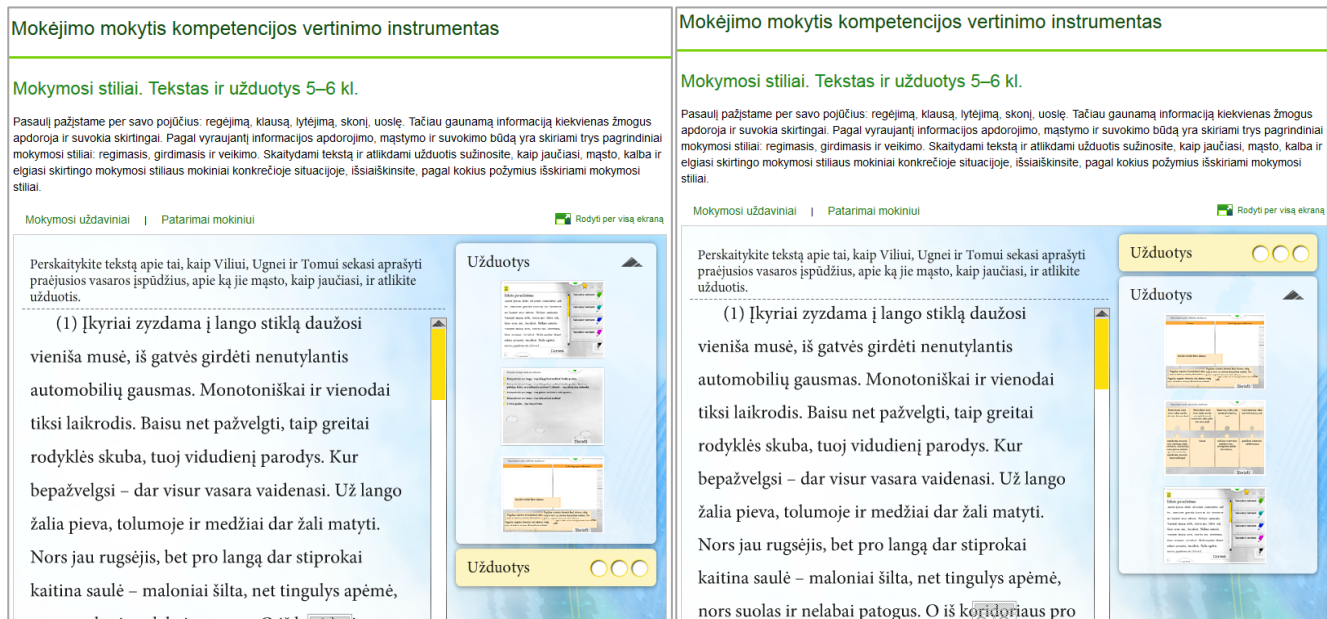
Mokėjimo mokytis kompetencijos vertinimo instrumentas

Mokymosi stiliai. Tekstas ir užduotys 5–6 kl.

Pasaulį pažįstame per savo pojūčius: regėjimą, klausą, lytėjimą, skonį, uoslę. Tačiau gaunamą informaciją kiekvienas žmogus apdoroja ir suvokia skirtingai. Pagal vyraujantį informacijos apdorojimo, mąstymo ir suvokimo būdą yra skiriami trys pagrindiniai mokymosi stiliai: regimasis, girdimasis ir veikimo. Skaitydami tekstą ir atlikdami užduotis sužinosite, kaip jaučiasi, mąsto, kalba ir elgiasi skirtingo mokymosi stiliaus mokiniai konkrečioje situacijoje, išsiaiškinsite, pagal kokius požymius išskiriami mokymosi stiliai.

Mokymosi uždaviniai | Patarimai mokiniui

Rodyti per visą ekraną

Perskaitykite tekstą apie tai, kaip Viliui, Ugnei ir Tomui sekasi aprašyti praėjusios vasaros įspūdžius, apie ką jie mąsto, kaip jaučiasi, ir atlikite užduotis.

(1) Įkyriai zyzdama į lango stiklą daužosi vieniša musė, iš gatvės girdėti nenutylantis automobilių gausmas. Monotoniškai ir vienodai tiksi laikrodis. Baisu net pažvelgti, taip greitai rodyklės skuba, tuoj vidudienį parodys. Kur bepažvelgsi – dar visur vasara vaidenasi. Už lango žalia pieva, tolumoje ir medžiai dar žali matyti. Nors jau rugsėjis, bet pro langą dar stiprokai kaitina saulė – maloniai šilta, net tingulys apėmė, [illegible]

Užduotys

Užduotys

Mokėjimo mokytis kompetencijos vertinimo instrumentas

Mokymosi stiliai. Tekstas ir užduotys 5–6 kl.

Pasaulį pažįstame per savo pojūčius: regėjimą, klausą, lytėjimą, skonį, uoslę. Tačiau gaunamą informaciją kiekvienas žmogus apdoroja ir suvokia skirtingai. Pagal vyraujantį informacijos apdorojimo, mąstymo ir suvokimo būdą yra skiriami trys pagrindiniai mokymosi stiliai: regimasis, girdimasis ir veikimo. Skaitydami tekstą ir atlikdami užduotis sužinosite, kaip jaučiasi, mąsto, kalba ir elgiasi skirtingo mokymosi stiliaus mokiniai konkrečioje situacijoje, išsiaiškinsite, pagal kokius požymius išskiriami mokymosi stiliai.

Mokymosi uždaviniai | Patarimai mokiniui

Rodyti per visą ekraną

Perskaitykite tekstą apie tai, kaip Viliui, Ugnei ir Tomui sekasi aprašyti praėjusios vasaros įspūdžius, apie ką jie mąsto, kaip jaučiasi, ir atlikite užduotis.

(1) Įkyriai zyzdama į lango stiklą daužosi vieniša musė, iš gatvės girdėti nenutylantis automobilių gausmas. Monotoniškai ir vienodai tiksi laikrodis. Baisu net pažvelgti, taip greitai rodyklės skuba, tuoj vidudienį parodys. Kur bepažvelgsi – dar visur vasara vaidenasi. Už lango žalia pieva, tolumoje ir medžiai dar žali matyti. Nors jau rugsėjis, bet pro langą dar stiprokai kaitina saulė – maloniai šilta, net tingulys apėmė, nors suolas ir nelabai patogus. O iš koridoriaus pro

Užduotys

Užduotys